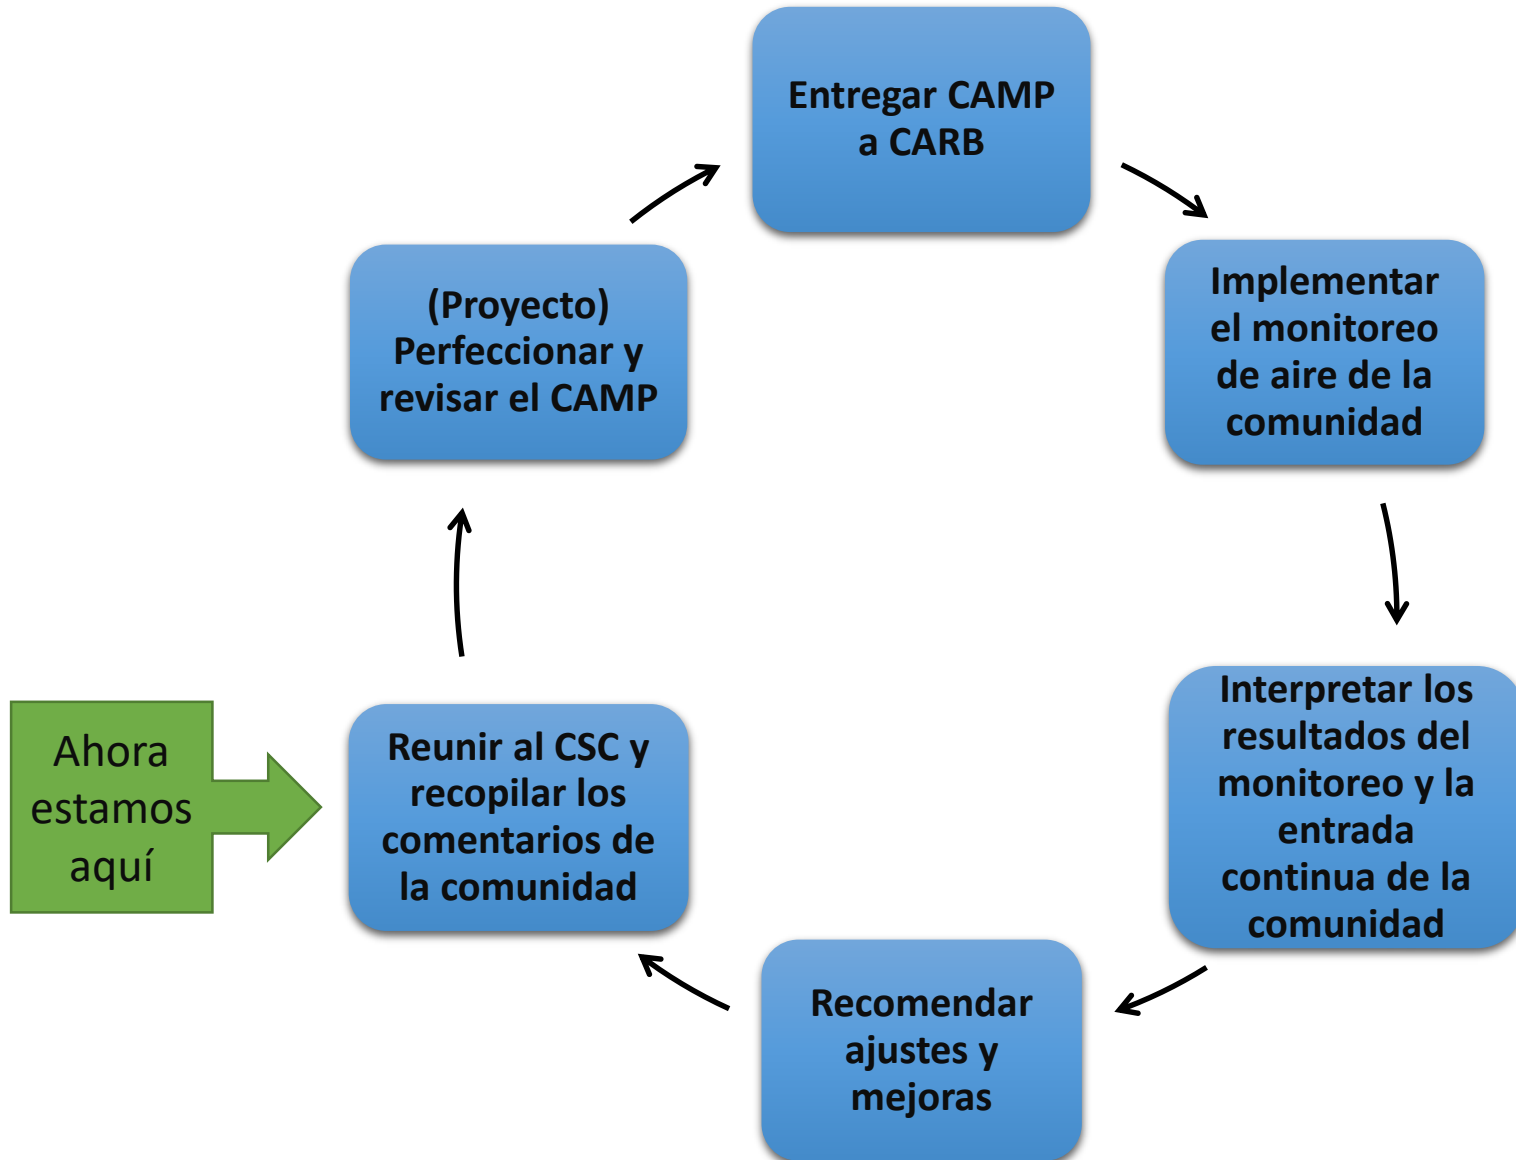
Entregar CAMP a CARB

Implementar el monitoreo de aire de la comunidad

Interpretar los resultados del monitoreo y la entrada continua de la comunidad

Recomendar ajustes y mejoras

Reunir al CSC y recopilar los comentarios de la comunidad

Ahora estamos aquí

(Proyecto) Perfeccionar y revisar el CAMP